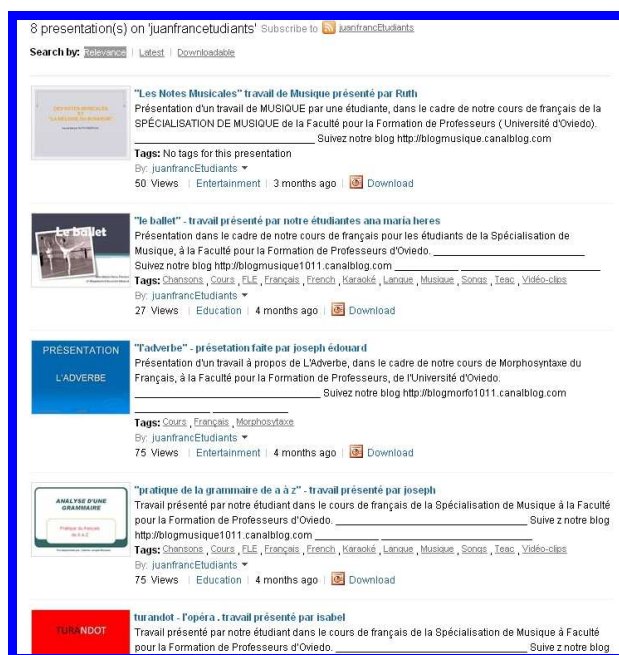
8 presentation(s) on 'juanfrancetudiants' Subscribe to juanfrancEtudiants

Search by: Relevance | Latest | Downloadable

DES NOTES MUSICALES "LA MELODIE DU BONHEUR"

"Les Notes Musicales" travail de Musique présenté par Ruth
Présentation d'un travail de MUSIQUE par une étudiante, dans le cadre de notre cours de français de la SPÉCIALISATION DE MUSIQUE de la Faculté pour la Formation de Professeurs ( Université d'Oviedo). ________________________ Suivez notre blog http://blogmusique.canalblog.com
Tags: No tags for this presentation
By: juanfrancEtudiants
50 Views | Entertainment | 3 months ago | Download

Le ballet

"le ballet" - travail présenté par notre étudiantes ana maria heres
Présentation dans le cadre de notre cours de français pour les étudiants de la Spécialisation de Musique, à la Faculté pour la Formation de Professeurs d'Oviedo. ________________ Suivez notre blog http://blogmusique1011.canalblog.com ________________
Tags: Chansons , Cours , FLE , Français , French , Karaoké , Langue , Musique , Songs , Teac , Vidéo-clips
By: juanfrancEtudiants
27 Views | Education | 4 months ago | Download

PRÉSENTATION L'ADVERBE

"l'adverbe" - préstation faite par joseph édouard
Présentation d'un travail à propos de L'Adverbe, dans le cadre de notre cours de Morphosyntaxe du Français, à la Faculté pour la Formation de Professeurs, de l'Université d'Oviedo. ________________________ Suivez notre blog http://blogmorfo1011.canalblog.com ________________
Tags: Cours , Français , Morphosyntaxe
By: juanfrancEtudiants
75 Views | Entertainment | 4 months ago | Download

ANALYSE D'UNE GRAMMAIRE

"pratique de la grammaire de a à z" - travail présenté par joseph
Travail présenté par notre étudiant dans le cours de français de la Spécialisation de Musique à la Faculté pour la Formation de Professeurs d'Oviedo. ________________________ Suive z notre blog http://blogmusique1011.canalblog.com ________________
Tags: Chansons , Cours , FLE , Français , French , Karaoké , Langue , Musique , Songs , Teac , Vidéo-clips
By: juanfrancEtudiants
75 Views | Education | 4 months ago | Download

TURANDOT

turandot - l'opéra . travail présenté par isabel
Travail présenté par notre étudiant dans le cours de français de la Spécialisation de Musique à Faculté pour la Formation de Professeurs d'Oviedo. ________________________ Suive z notre blog